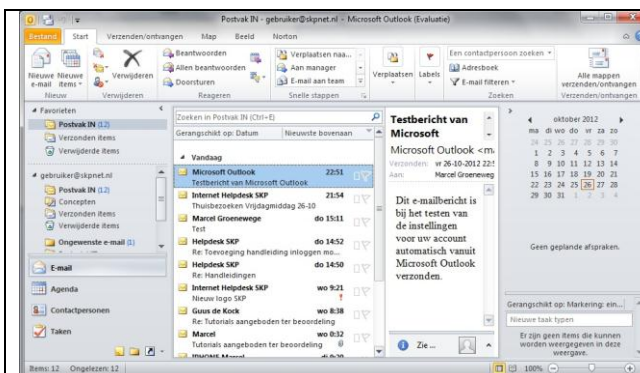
Postvak IN - gebruiker@skpnet.nl - Microsoft Outlook (Evaluatie)

Bestand Start Verzenden/ontvangen Map Beeld Norton

Nieuwe e-mail Nieuwe items Nieuw
Verwijderen Verwijderen
Beantwoorden Allen beantwoorden Doorsturen Reageren
Verplaatsen naa... Aan manager E-mail aan team Snelle stappen
Verplaatsen Labels
Een contactpersoon zoeken Adresboek E-mail filteren Zoeken
Alle mappen verzenden/ontvangen Verzenden/ontvangen

Favorieten
Postvak IN (12)
Verzonden items
Verwijderde items
gebruiker@skpnet.nl
Postvak IN (12)
Concepten
Verzonden items
Verwijderde items
Ongewenste e-mail (1)

E-mail
Agenda
Contactpersonen
Taken

Zoeken in Postvak IN (Ctrl+E)
Gerangschikt op: Datum Nieuwste bovenaan
Vandaag
Microsoft Outlook 22:51
Testbericht van Microsoft Outlook
Internet Helpdesk SKP 21:54
Thuisbezoeken Vrijdagmiddag 26-10
Marcel Groenewege do 15:11
Test
Helpdesk SKP do 14:52
Re: Toevoeging handleiding inloggen mo...
Helpdesk SKP do 14:50
Re: Handleidingen
Internet Helpdesk SKP wo 9:21
Nieuw logo SKP
Guus de Kock wo 8:38
Re: Tutorials aangeboden ter beoordeling
Marcel wo 0:32
Tutorials aangeboden ter beoordeling
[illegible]

Testbericht van Microsoft
Microsoft Outlook <mi
Verzonden: vr 26-10-2012 22:5
Aan: Marcel Groenewe
Dit e-mailbericht is bij het testen van de instellingen voor uw account automatisch vanuit Microsoft Outlook verzonden.
Zie ...

oktober 2012
ma di wo do vr za zo
24 25 26 27 28 29 30
1 2 3 4 5 6 7
8 9 10 11 12 13 14
15 16 17 18 19 20 21
22 23 24 25 26 27 28
29 30 31 1 2 3 4
Geen geplande afspraken.
Gerangschikt op: Markering: ein...
Nieuwe taak typen
Er zijn geen items die kunnen worden weergegeven in deze weergave.

Items: 12 Ongelezen: 12 100%